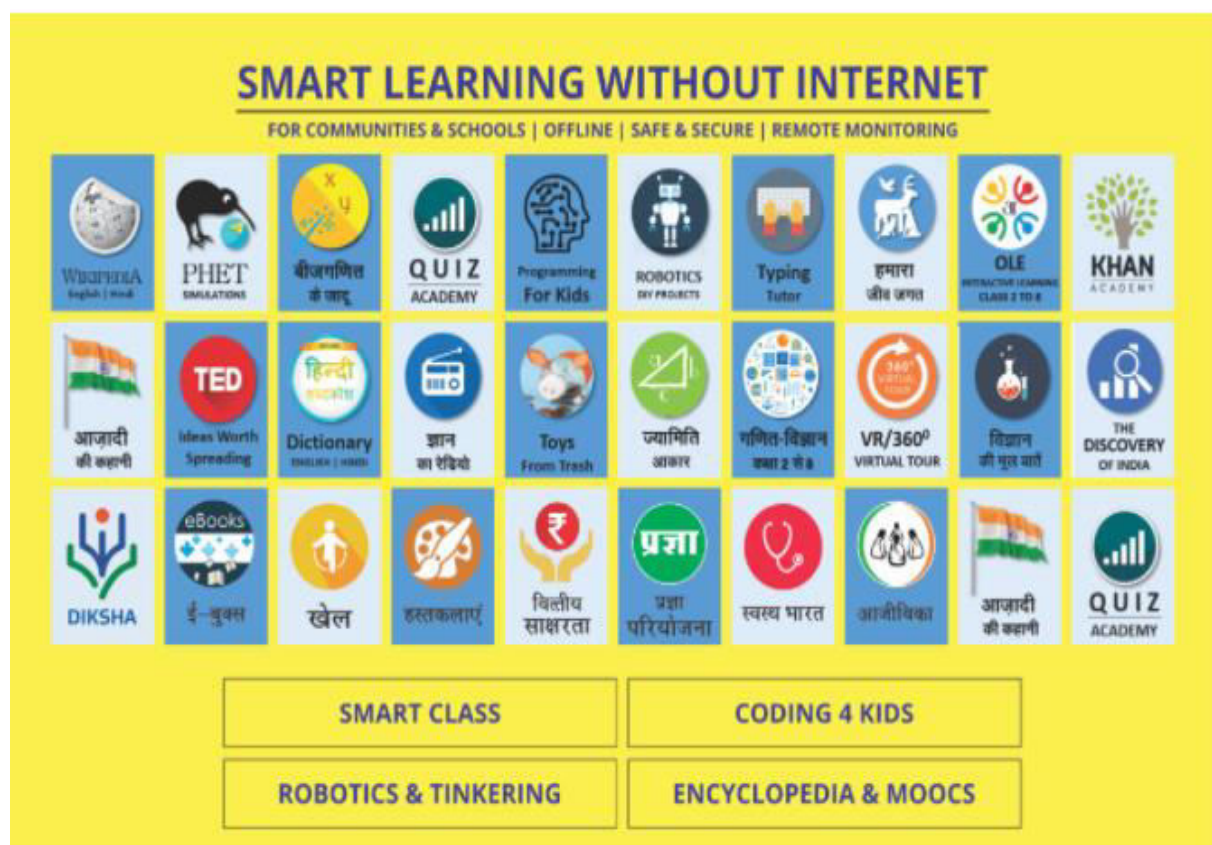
SMART LEARNING WITHOUT INTERNET

FOR COMMUNITIES & SCHOOLS | OFFLINE | SAFE & SECURE | REMOTE MONITORING

WIKIPEDIA English | Hindi

PHET SIMULATIONS

x y

बीजगणित के जादू

QUIZ ACADEMY

Programming For Kids

ROBOTICS DIY PROJECTS

Typing Tutor

हमारा जीव जगत

OLE INTERACTIVE LEARNING CLASS 2 TO 8

KHAN ACADEMY

आज़ादी की कहानी

TED Ideas Worth Spreading

हिन्दी शब्दकोश Dictionary ENGLISH | HINDI

ज्ञान का रेडियो

Toys From Trash

ज्यामिति आकार

गणित-विज्ञान कक्षा 2 से 8

360° VIRTUAL TOUR VR/360⁰ VIRTUAL TOUR

विज्ञान की मूल बातें

THE DISCOVERY OF INDIA

DIKSHA

eBooks ई-बुक्स

खेल

हस्तकलाएं

₹ वित्तीय साक्षरता

प्रज्ञा प्रज्ञा परियोजना

स्वस्थ भारत

आजीविका

आज़ादी की कहानी

QUIZ ACADEMY

SMART CLASS

CODING 4 KIDS

ROBOTICS & TINKERING

ENCYCLOPEDIA & MOOCS